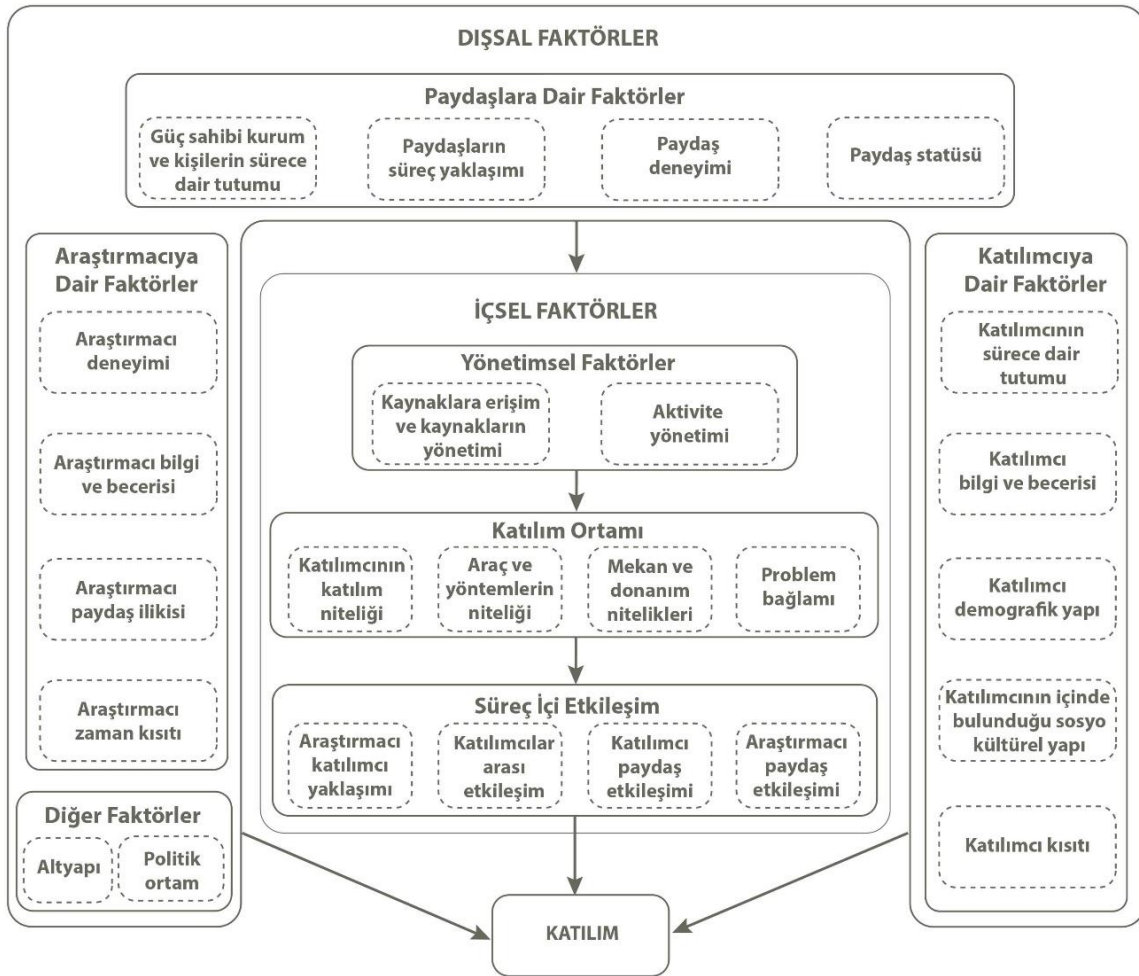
DIŞSAL FAKTÖRLER

Paydaşlara Dair Faktörler

Güç sahibi kurum ve kişilerin sürece dair tutumu

Paydaşların süreç yaklaşımı

Paydaş deneyimi

Paydaş statüsü

Araştırmacıya Dair Faktörler

Araştırmacı deneyimi

Araştırmacı bilgi ve becerisi

Araştırmacı paydaş ilikisi

Araştırmacı zaman kısıtı

İÇSEL FAKTÖRLER

Yönetimsel Faktörler

Kaynaklara erişim ve kaynakların yönetimi

Aktivite yönetimi

Katılım Ortamı

Katılımcının katılım niteliği

Araç ve yöntemlerin niteliği

Mekan ve donanım nitelikleri

Problem bağlamı

Süreç İçi Etkileşim

Araştırmacı katılımcı yaklaşımı

Katılımcılar arası etkileşim

Katılımcı paydaş etkileşimi

Araştırmacı paydaş etkileşimi

Katılımcıya Dair Faktörler

Katılımcının sürece dair tutumu

Katılımcı bilgi ve becerisi

Katılımcı demografik yapı

Katılımcının içinde bulunduğu sosyo kültürel yapı

Katılımcı kısıtı

Diğer Faktörler

Altyapı

Politik ortam

KATILIM